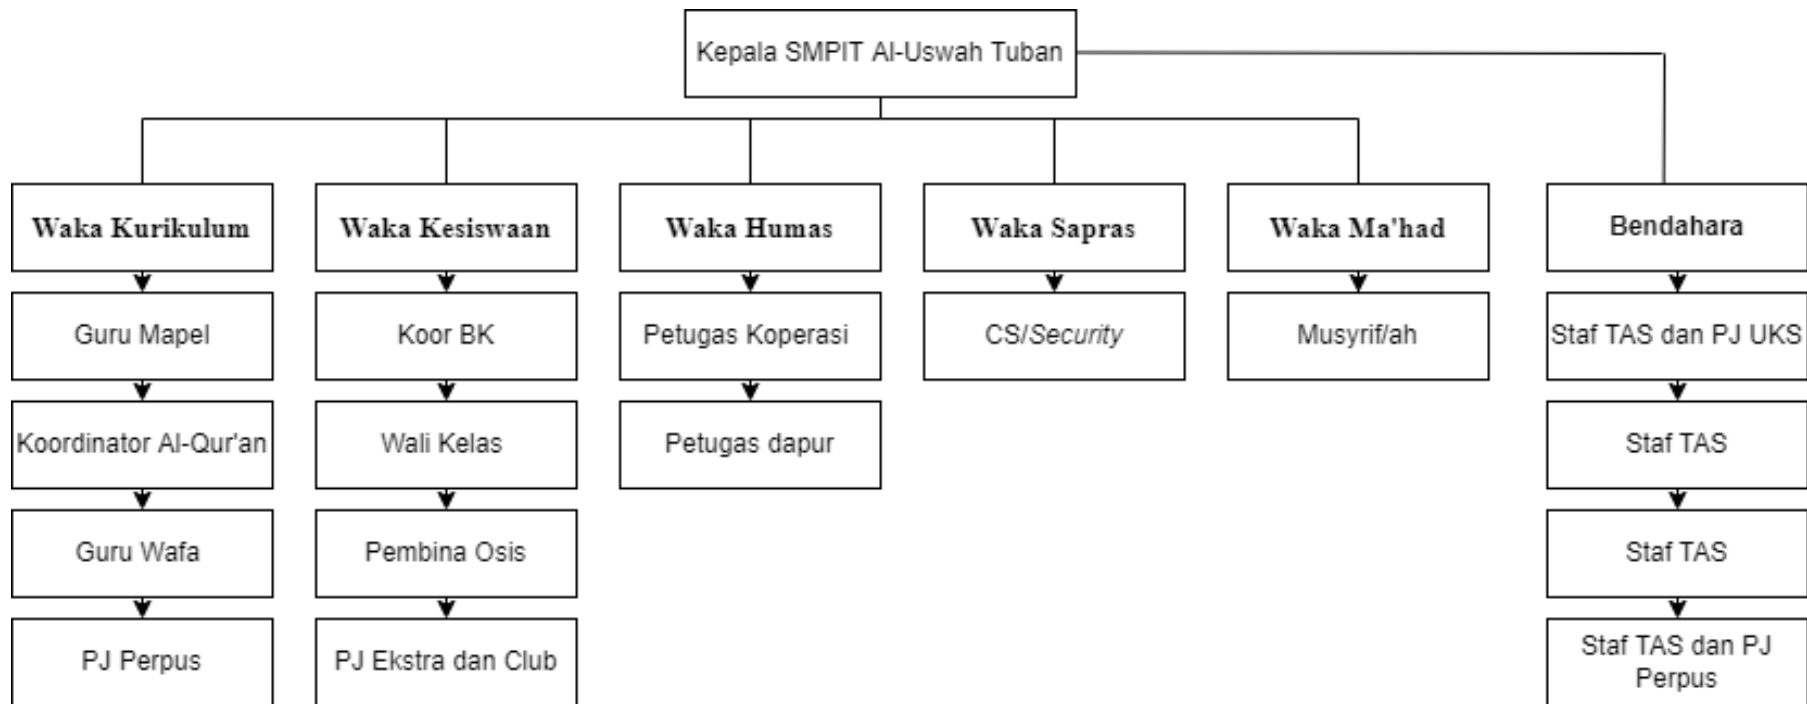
Kepala SMPIT Al-Uswah Tuban

Waka Kurikulum

Guru Mapel

Koordinator Al-Qur'an

Guru Wafa

PJ Perpus

Waka Kesiswaan

Koor BK

Wali Kelas

Pembina Osis

PJ Ekstra dan Club

Waka Humas

Petugas Koperasi

Petugas dapur

Waka Sapras

CS/*Security*

Waka Ma'had

Musyrif/ah

Bendahara

Staf TAS dan PJ UKS

Staf TAS

Staf TAS

Staf TAS dan PJ Perpus